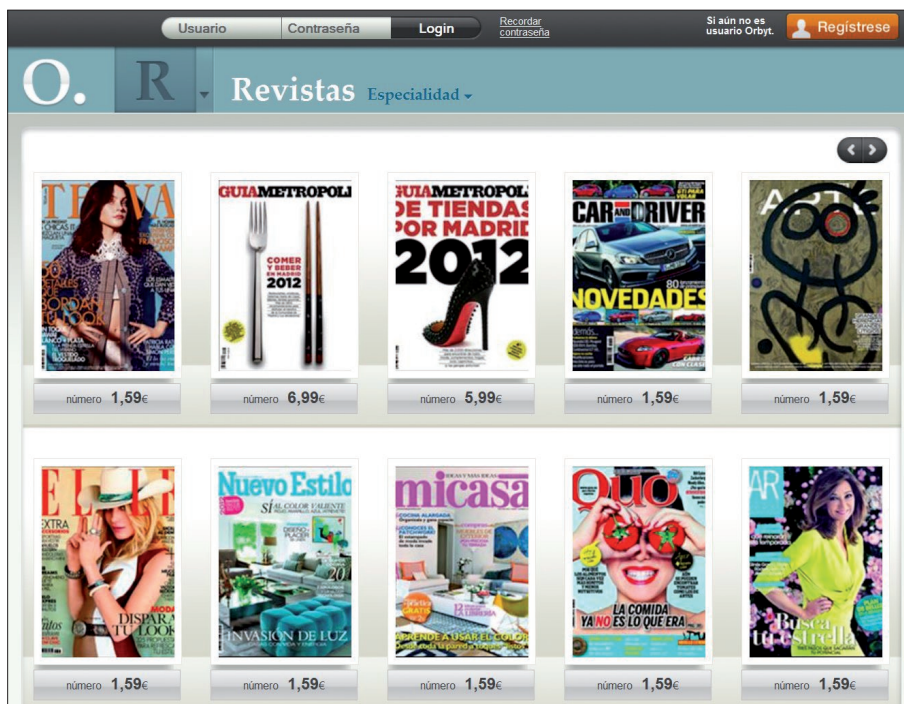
Usuario Contraseña Login Recordar contraseña Si aún no es usuario Orbyt. Regístrese

O. R Revistas Especialidad

TELVA
número 1,59€

GUIA METROPOLI
COMER Y BEBER EN MADRID 2012
número 6,99€

GUIA METROPOLI
DE TIENDAS POR MADRID 2012
número 5,99€

CAR AND DRIVER
NOVEDADES
número 1,59€

ARTE
número 1,59€

ELLE
DISPARA TU LOOK
número 1,59€

Nuevo Estilo
INVASIÓN DE LUZ
número 1,59€

micasa
APRENDE A USAR EL COLOR
número 1,59€

Quo
LA COMIDA YA NO ES LO QUE ERA
número 1,59€

AR
Busca tu estrella
número 1,59€